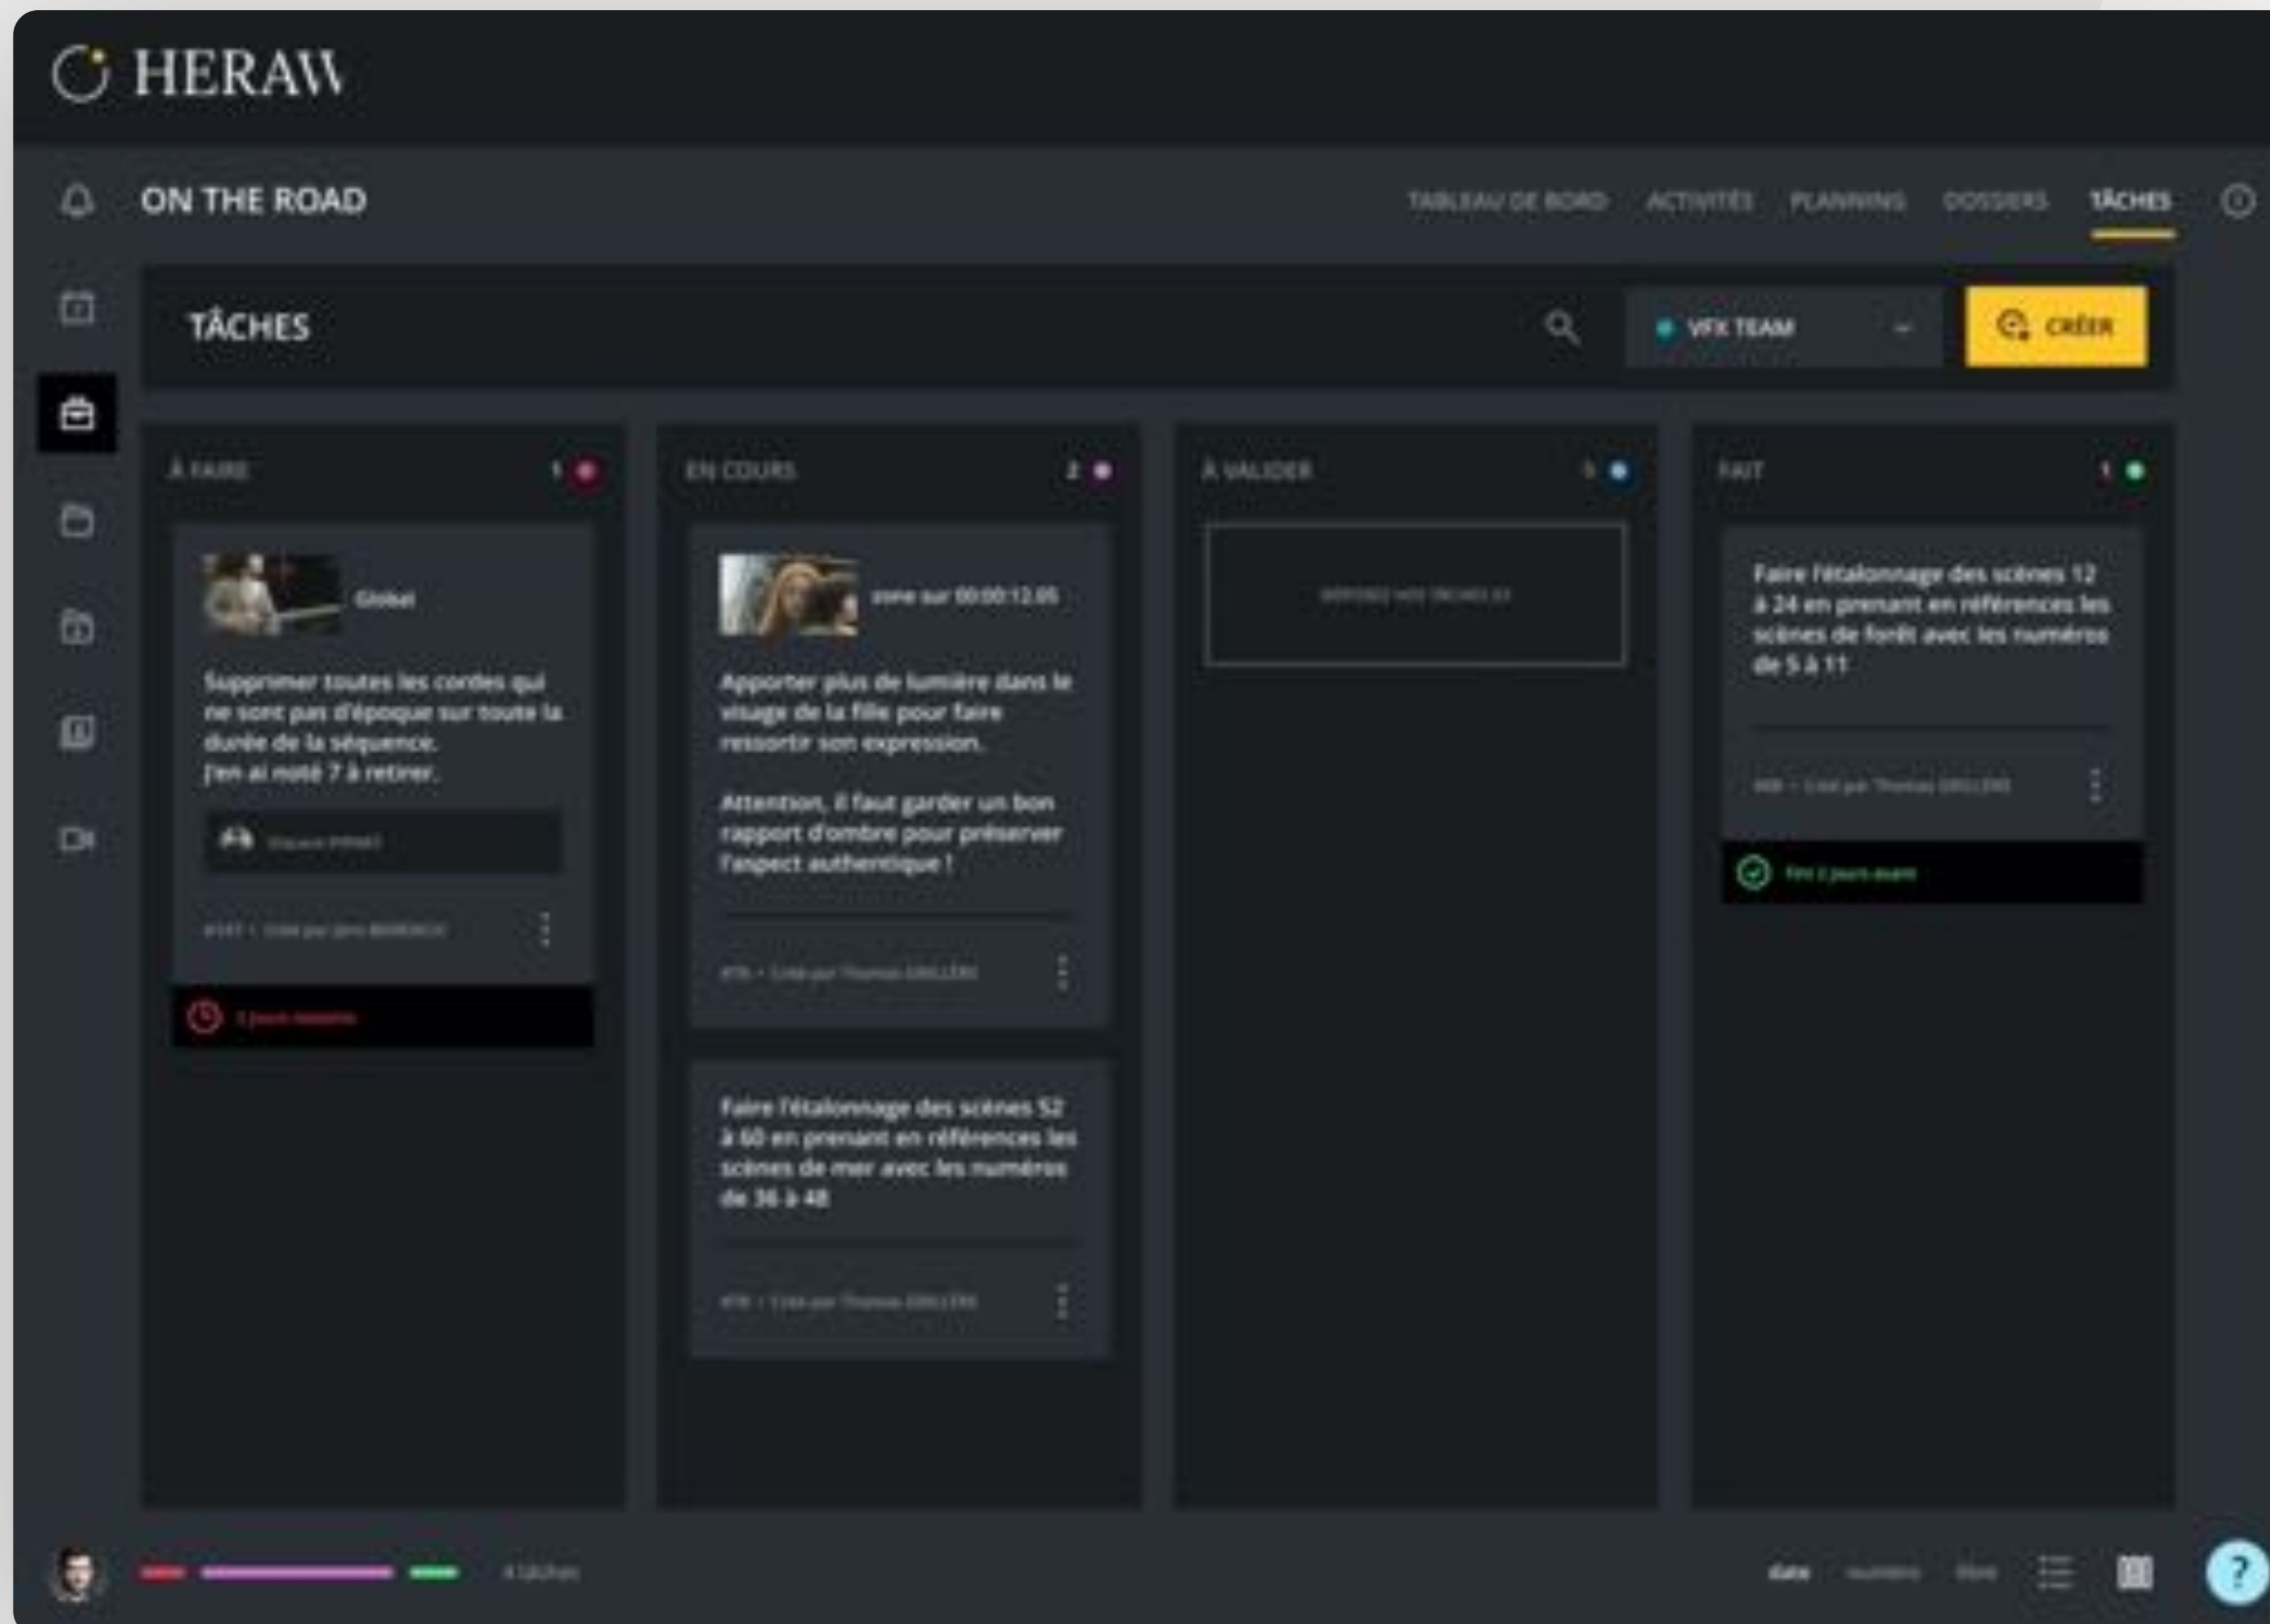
HERAW

ON THE ROAD

TABLEAU DE BORD ACTIVITÉS PLANNING DOSSIERS TÂCHES

TÂCHES

VFX TEAM

CRÉER

À FAIRE 1

Global

Supprimer toutes les cordes qui ne sont pas d'époque sur toute la durée de la séquence. J'en ai noté 7 à retirer.

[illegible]

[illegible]

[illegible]

EN COURS 2

zone sur 00:00:12.05

Apporter plus de lumière dans le visage de la fille pour faire ressortir son expression.

Attention, il faut garder un bon rapport d'ombre pour préserver l'aspect authentique !

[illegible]

Faire l'étalonnage des scènes 52 à 60 en prenant en références les scènes de mer avec les numéros de 36 à 48

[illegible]

À VALIDER 0

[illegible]

FAIT 1

Faire l'étalonnage des scènes 12 à 24 en prenant en références les scènes de forêt avec les numéros de 5 à 11

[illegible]

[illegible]

4 tâches

date numéro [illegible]

?